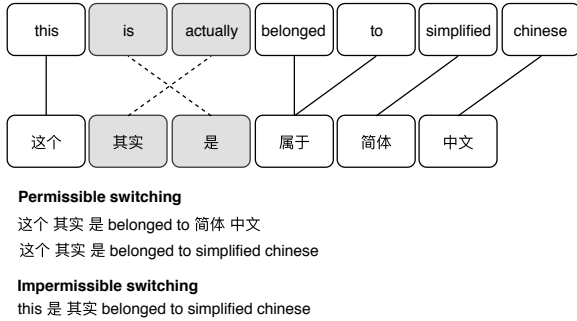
this is actually belonged to simplified chinese

这个 其实 是 属于 简体 中文

**Permissible switching**

这个 其实 是 belonged to 简体 中文

这个 其实 是 belonged to simplified chinese

**Impermissible switching**

this 是 其实 belonged to simplified chinese